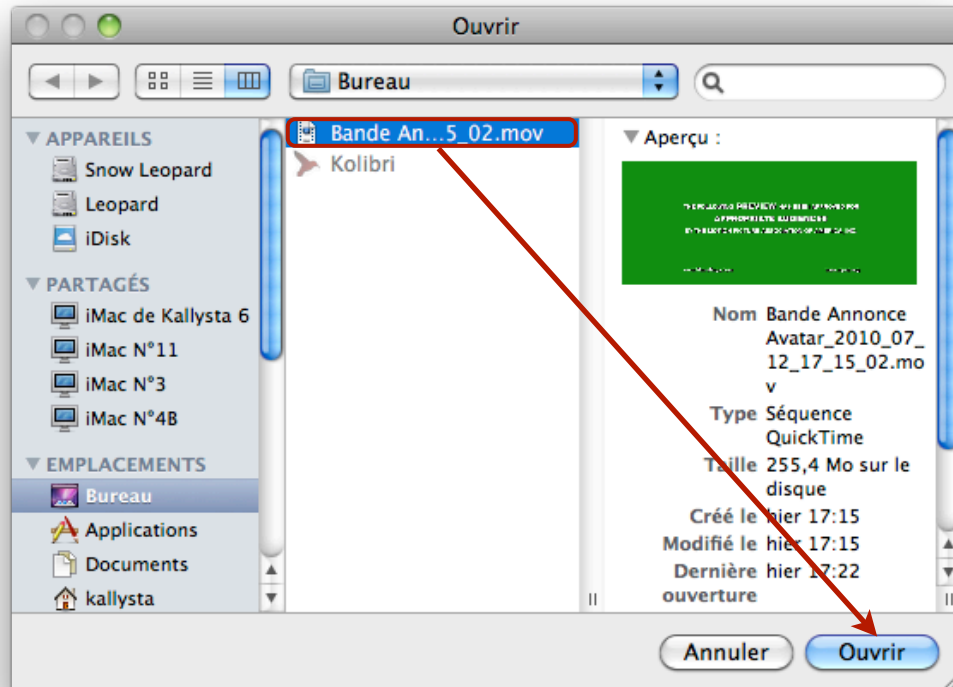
Ouvrir

Bureau

APPAREILS
Snow Leopard
Leopard
iDisk
PARTAGÉS
iMac de Kallysta 6
iMac N°11
iMac N°3
iMac N°4B
EMPLACEMENTS
Bureau
Applications
Documents
kallysta

Bande An…5_02.mov
Kolibri

Aperçu :

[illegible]

| | |
|---|---|
| Nom | Bande Annonce Avatar_2010_07_12_17_15_02.mov |
| Type | Séquence QuickTime |
| Taille | 255,4 Mo sur le disque |
| Créé le | hier 17:15 |
| Modifié le | hier 17:15 |
| Dernière ouverture | hier 17:22 |

Annuler
Ouvrir